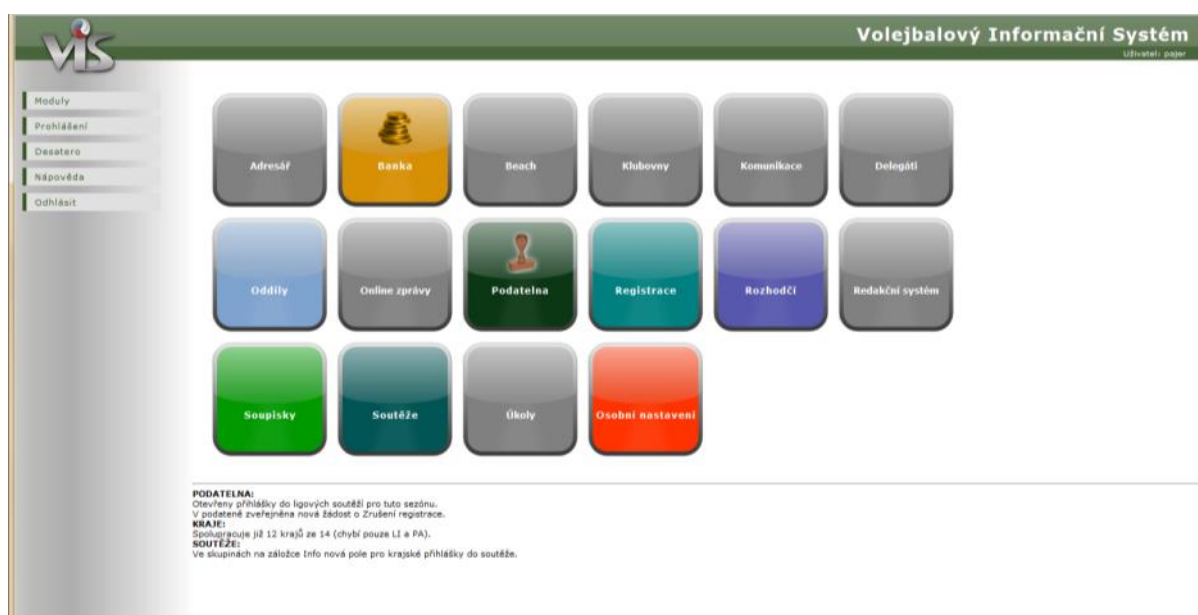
VIS

Volejbalový Informační Systém
Uživatel: pajer

Moduly
Prohlášení
Desatero
Nápověda
Odhlásit

Adresář
Banka
Beach
Klubovny
Komunikace
Delegáti
Oddíly
Online zprávy
Podatelna
Registrace
Rozhodčí
Redakční systém
Soupisky
Soutěže
Úkoly
Osobní nastavení

PODATELNA:
Otevřeny přihlášky do ligových soutěží pro tuto sezónu.
V podatelně zveřejněna nová žádost o Zrušení registrace.
KRAJE:
Spolupracuje již 12 krajů ze 14 (chybí pouze LI a PA).
SOUTĚŽE:
Ve skupinách na záložce Info nová pole pro krajské přihlášky do soutěže.